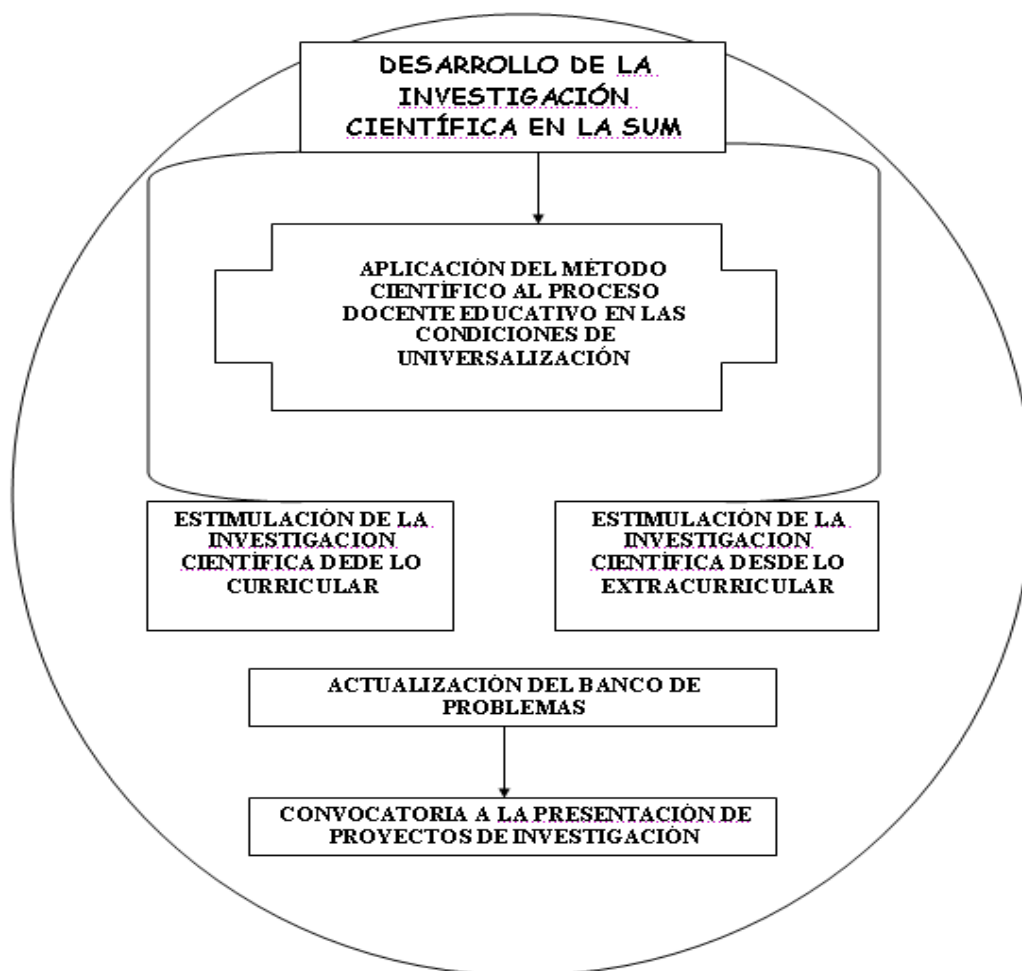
DESARROLLO DE LA INVESTIGACIÓN CIENTÍFICA EN LA SUM

APLICACIÒN DEL MÈTODO CIENTÍFICO AL PROCESO DOCENTE EDUCATIVO EN LAS CONDICIONES DE UNIVERSALIZACIÓN

ESTIMULACIÒN DE LA INVESTIGACION CIENTÍFICA DEDE LO CURRICULAR

ESTIMULACIÒN DE LA INVESTIGACION CIENTÍFICA DESDE LO EXTRACURRICULAR

ACTUALIZACIÒN DEL BANCO DE PROBLEMAS

CONVOCATORIA A LA PRESENTACIÒN DE PROYECTOS DE INVESTIGACIÒN